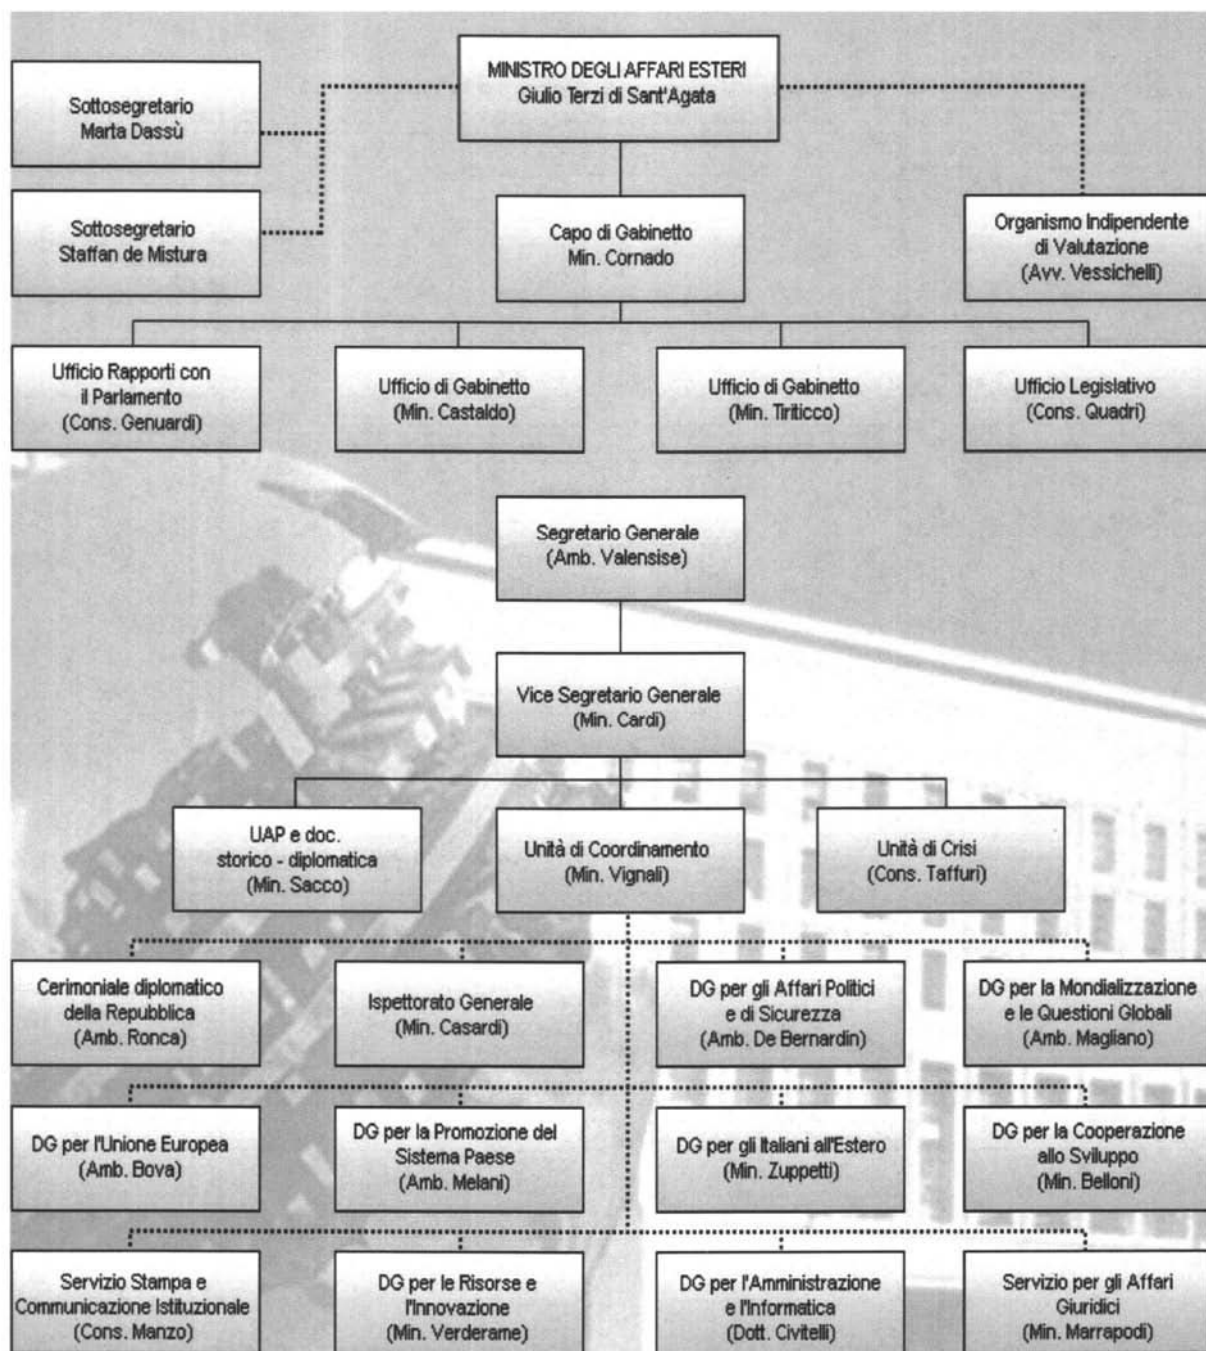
MINISTRO DEGLI AFFARI ESTERI
Giulio Terzi di Sant'Agata

Sottosegretario
Marta Dassù

Sottosegretario
Staffan de Mistura

Capo di Gabinetto
Min. Cornado

Organismo Indipendente
di Valutazione
(Avv. Vessichelli)

Ufficio Rapporti con
il Parlamento
(Cons. Genuardi)

Ufficio di Gabinetto
(Min. Castaldo)

Ufficio di Gabinetto
(Min. Tiriticco)

Ufficio Legislativo
(Cons. Quadri)

Segretario Generale
(Amb. Valensise)

Vice Segretario Generale
(Min. Cardi)

UAP e doc.
storico - diplomatica
(Min. Sacco)

Unità di Coordinamento
(Min. Vignali)

Unità di Crisi
(Cons. Taffuri)

Cerimoniale diplomatico
della Repubblica
(Amb. Ronca)

Ispettorato Generale
(Min. Casardi)

DG per gli Affari Politici
e di Sicurezza
(Amb. De Bernardin)

DG per la Mondializzazione
e le Questioni Globali
(Amb. Magliano)

DG per l'Unione Europea
(Amb. Bova)

DG per la Promozione del
Sistema Paese
(Amb. Melani)

DG per gli Italiani all'Estero
(Min. Zuppetti)

DG per la Cooperazione
allo Sviluppo
(Min. Belloni)

Servizio Stampa e
Communicazione Istituzionale
(Cons. Manzo)

DG per le Risorse e
l'Innovazione
(Min. Verderame)

DG per l'Amministrazione
e l'Informatica
(Dott. Civitelli)

Servizio per gli Affari
Giuridici
(Min. Marrapodi)